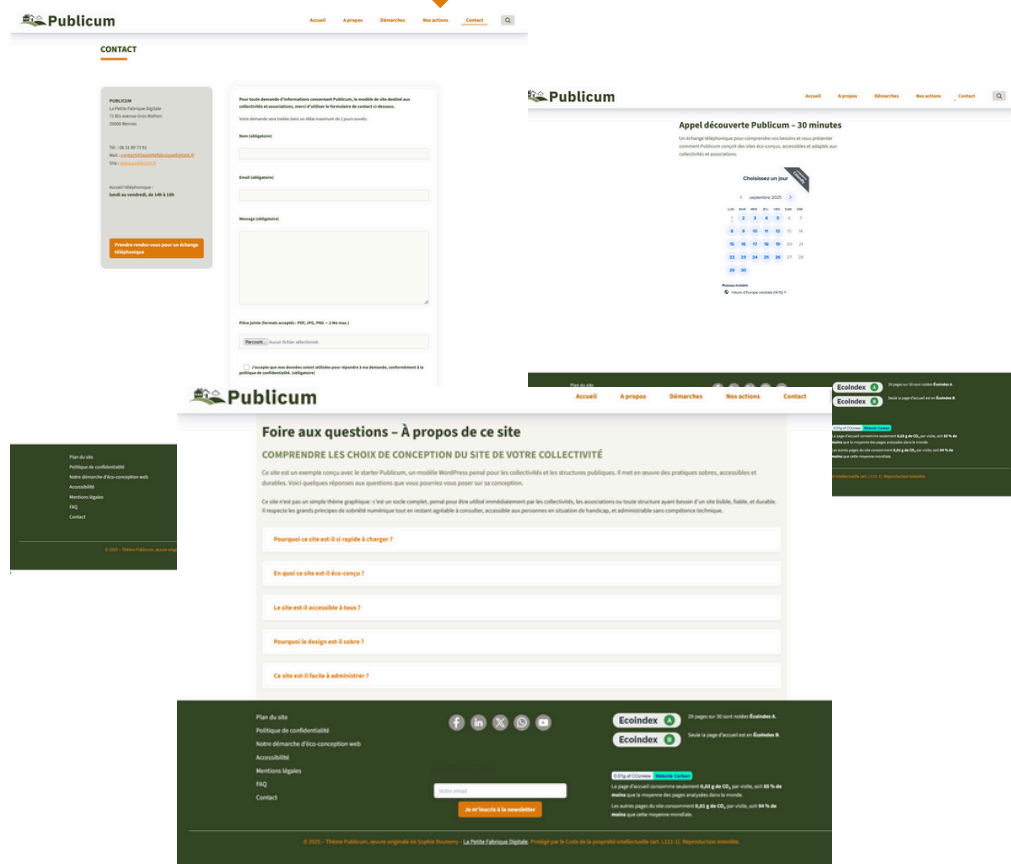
Publicum

Accueil A propos Démarches Nos actions Contact

CONTACT

PUBLICUM
La Petite Fabrique Digitale
72 Bis avenue Gros Malhon
35000 Rennes

Tél. : 06 31 89 73 91
Mail : contact@lapetitefabriquedigitale.fr
Site : www.publicum.fr

Accueil téléphonique :
lundi au vendredi, de 14h à 18h

Prendre rendez-vous pour un échange téléphonique

Pour toute demande d'informations concernant Publicum, le modèle de site destiné aux collectivités et associations, merci d'utiliser le formulaire de contact ci-dessous.

Votre demande sera traitée dans un délai maximum de 2 jours ouvrés.

Nom (obligatoire)

Email (obligatoire)

Message (obligatoire)

Pièce jointe (formats acceptés : PDF, JPG, PNG – 2 Mo max.)

Parcourir... Aucun fichier sélectionné.

J'accepte que mes données soient utilisées pour répondre à ma demande, conformément à la politique de confidentialité. (obligatoire)

Publicum

Accueil A propos Démarches Nos actions Contact

Appel découverte Publicum – 30 minutes

Un échange téléphonique pour comprendre vos besoins et vous présenter comment Publicum conçoit des sites éco-conçus, accessibles et adaptés aux collectivités et associations.

Choisissez un jour

septembre 2025

LUN. MAR. MER. JEU. VEN. SAM. DIM.
1 2 3 4 5 6 7
8 9 10 11 12 13 14
15 16 17 18 19 20 21
22 23 24 25 26 27 28
29 30

Fuseau horaire
Heure d'Europe centrale (16:15)

Plan du site
Politique de confidentialité
Notre démarche d'éco-conception web
Accessibilité
Mentions légales
FAQ
Contact

© 2025 – Thème Publicum, œuvre originale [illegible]

Publicum

Accueil A propos Démarches Nos actions Contact

Foire aux questions – À propos de ce site

COMPRENDRE LES CHOIX DE CONCEPTION DU SITE DE VOTRE COLLECTIVITÉ

Ce site est un exemple conçu avec le starter Publicum, un modèle WordPress pensé pour les collectivités et les structures publiques. Il met en œuvre des pratiques sobres, accessibles et durables. Voici quelques réponses aux questions que vous pourriez vous poser sur sa conception.

Ce site n'est pas un simple thème graphique : c'est un socle complet, pensé pour être utilisé immédiatement par les collectivités, les associations ou toute structure ayant besoin d'un site lisible, fiable, et durable. Il respecte les grands principes de sobriété numérique tout en restant agréable à consulter, accessible aux personnes en situation de handicap, et administrable sans compétence technique.

Pourquoi ce site est-il si rapide à charger ?

En quoi ce site est-il éco-conçu ?

Le site est-il accessible à tous ?

Pourquoi le design est-il sobre ?

Ce site est-il facile à administrer ?

Plan du site
Politique de confidentialité
Notre démarche d'éco-conception web
Accessibilité
Mentions légales
FAQ
Contact

Votre email

Je m'inscris à la newsletter

Ecoindex A 29 pages sur 30 sont notées Écoindex A.
Ecoindex B Seule la page d'accueil est en Écoindex B.

0.03g of CO2/view Website Carbon

La page d'accueil consomme seulement 0,03 g de $CO_2$ par visite, soit 65 % de moins que la moyenne des pages analysées dans le monde.

Les autres pages du site consomment 0,01 g de $CO_2$ par visite, soit 94 % de moins que cette moyenne mondiale.

© 2025 – Thème Publicum, œuvre originale de Sophie Bouterry – La Petite Fabrique Digitale. Protégé par le Code de la propriété intellectuelle (art. L111-1). Reproduction interdite.